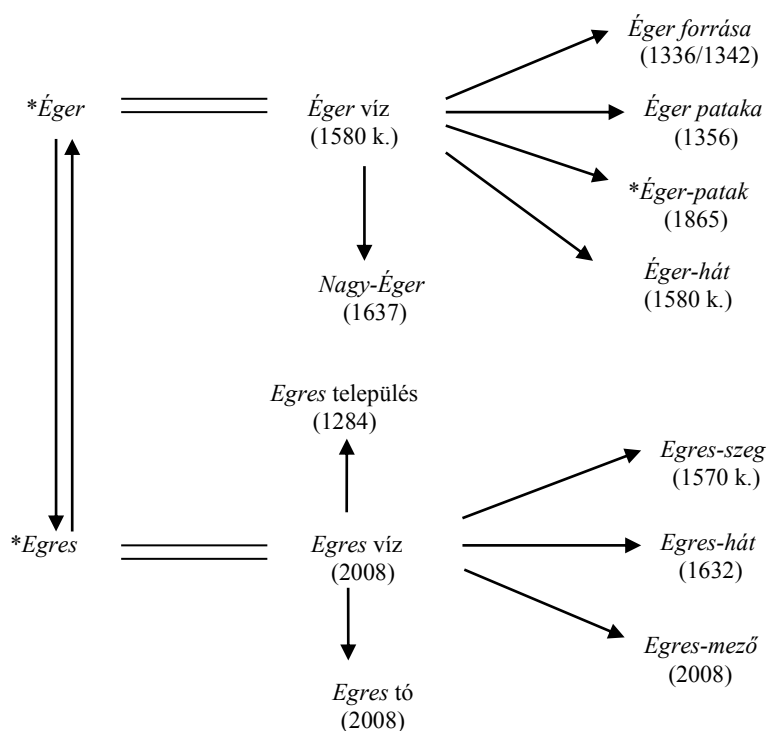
*Éger

Éger víz (1580 k.)

Éger forrása (1336/1342)

Éger pataka (1356)

*Éger-patak (1865)

Éger-hát (1580 k.)

Nagy-Éger (1637)

Egres település (1284)

*Egres

Egres víz (2008)

Egres-szeg (1570 k.)

Egres-hát (1632)

Egres-mező (2008)

Egres tó (2008)